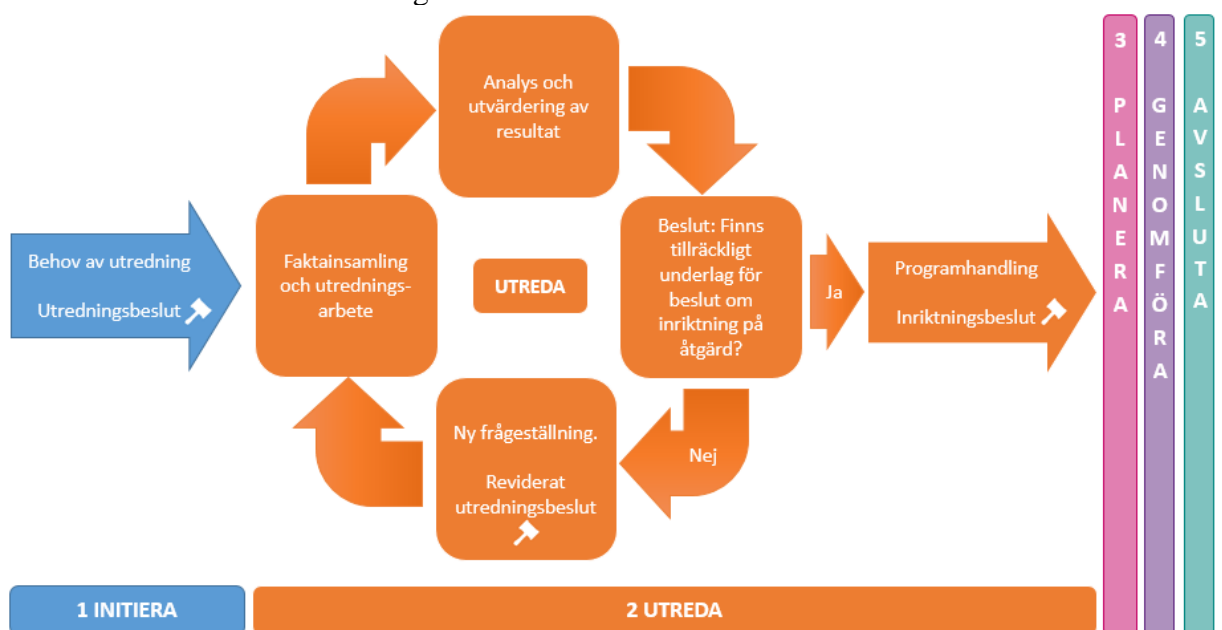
Behov av utredning

Utredningsbeslut

Faktainsamling och utredningsarbete

Analys och utvärdering av resultat

UTREDA

Beslut: Finns tillräckligt underlag för beslut om inriktning på åtgärd?

Ja

Nej

Ny frågeställning.

Reviderat utredningsbeslut

Programhandling

Inriktningsbeslut

3 PLANERA

4 GENOMFÖRA

5 AVSLUTA

1 INITIERA

2 UTREDA